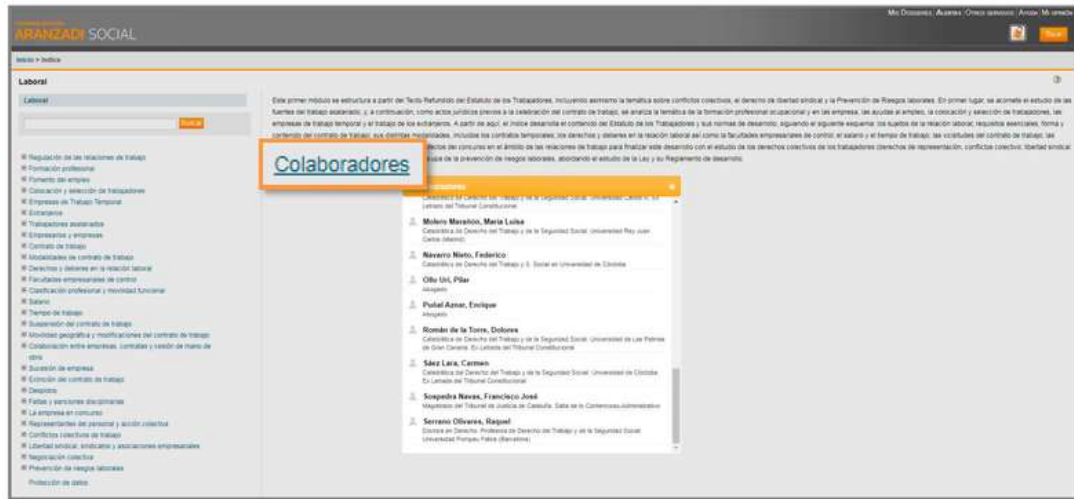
ARANZADI SOCIAL

Mis Dossieres | Alertas | Otros servicios | Ayuda | Mi oferta

Salir

Inicio > Índice

Laboral

Laboral

Buscar

Este primer módulo se estructura a partir del Texto Refundido del Estatuto de los Trabajadores, incluyendo asimismo la temática sobre conflictos colectivos, el derecho de libertad sindical y la Prevención de Riesgos laborales. En primer lugar, se acomete el estudio de las fuentes del trabajo asalariado, y, a continuación, como actos jurídicos previos a la celebración del contrato de trabajo, se analiza la temática de la formación profesional ocupacional y en las empresas, las ayudas al empleo, la colocación y selección de trabajadores, las empresas de trabajo temporal y el trabajo de los extranjeros. A partir de aquí, el índice desarrolla el contenido del Estatuto de los Trabajadores y sus normas de desarrollo, siguiendo el siguiente esquema: los sujetos de la relación laboral, requisitos esenciales, forma y contenido del contrato de trabajo, sus distintas modalidades, incluidos los contratos temporales, los derechos y deberes en la relación laboral así como la facultades empresariales de control, el salario y el tiempo de trabajo, las vicisitudes del contrato de trabajo, las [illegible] efectos del concurso en el ámbito de las relaciones de trabajo para finalizar este desarrollo con el estudio de los derechos colectivos de los trabajadores (derechos de representación, conflicto colectivo, libertad sindical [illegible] de la prevención de riesgos laborales, abordando el estudio de la Ley y su Reglamento de desarrollo.

Colaboradores

Regulación de las relaciones de trabajo
Formación profesional
Fomento del empleo
Colocación y selección de trabajadores
Empresas de Trabajo Temporal
Extranjeros
Trabajadores asalariados
Empresarios y empresas
Contrato de trabajo
Modalidades de contrato de trabajo
Derechos y deberes en la relación laboral
Facultades empresariales de control
Clasificación profesional y movilidad funcional
Salario
Tiempo de trabajo
Suspensión del contrato de trabajo
Movilidad geográfica y modificaciones del contrato de trabajo
Colaboración entre empresas, contratas y cesión de mano de obra
Sucesión de empresa
Extinción del contrato de trabajo
Despidos
Faltas y sanciones disciplinarias
La empresa en concurso
Representantes del personal y acción colectiva
Conflictos colectivos de trabajo
Libertad sindical, sindicatos y asociaciones empresariales
Negociación colectiva
Prevención de riesgos laborales
Protección de datos

Colaboradores

Catedrático de Derecho del Trabajo y de la Seguridad Social. Universidad Carlos III. Ex Letrado del Tribunal Constitucional

Molero Marañón, María Luisa
Catedrática de Derecho del Trabajo y de la Seguridad Social. Universidad Rey Juan Carlos (Madrid)

Navarro Nieto, Federico
Catedrático de Derecho del Trabajo y S. Social en Universidad de Córdoba

Olle Uri, Pilar
Abogado

Puñal Aznar, Enrique
Abogado

Román de la Torre, Dolores
Catedrática de Derecho del Trabajo y de la Seguridad Social. Universidad de Las Palmas de Gran Canaria. Ex Letrada del Tribunal Constitucional

Sáez Lara, Carmen
Catedrática de Derecho del Trabajo y de la Seguridad Social. Universidad de Córdoba. Ex Letrada del Tribunal Constitucional

Soepedra Navas, Francisco José
Magistrado del Tribunal de Justicia de Cataluña. Sala de lo Contencioso-Administrativo

Serrano Olivares, Raquel
Doctora en Derecho. Profesora de Derecho del Trabajo y de la Seguridad Social. Universidad Pompeu Fabra (Barcelona)